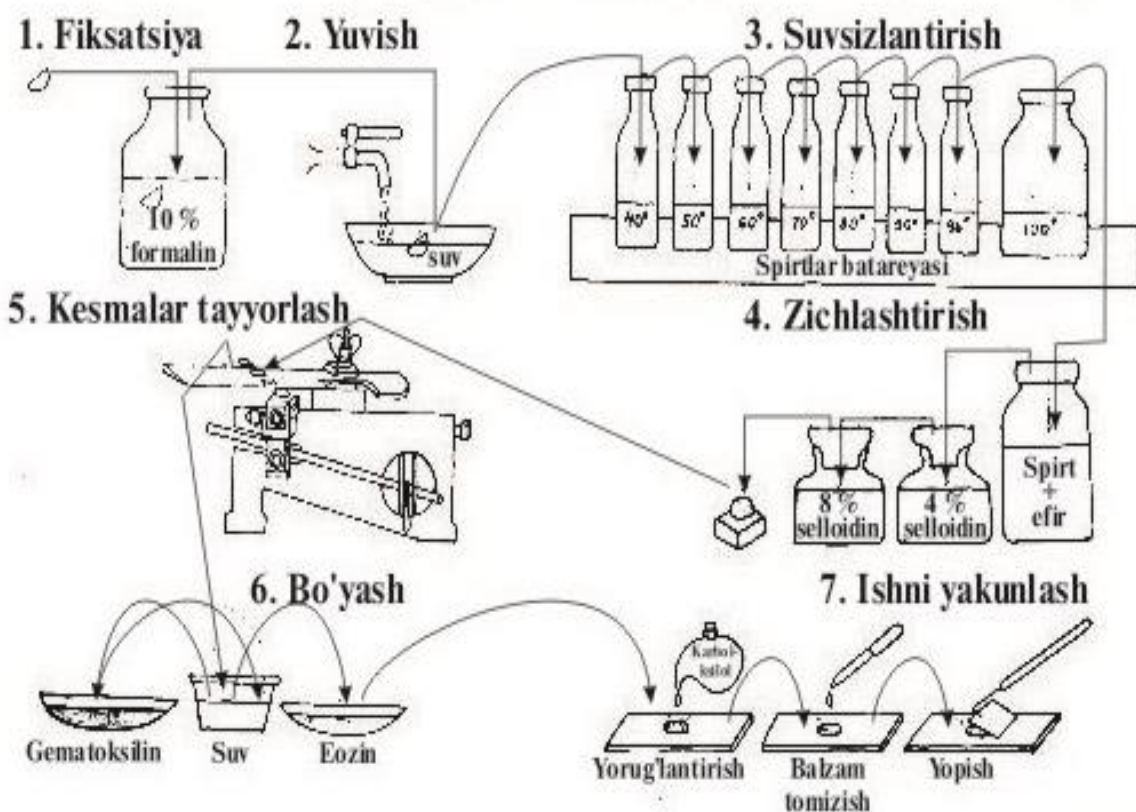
1. Fiksatsiya
2. Yuvish
3. Suvsizlantirish

10 %
formalin

suv

40°
50°
60°
70°
80°
90°
96°
100°
Spirtlar batareyasi

5. Kesmalar tayyorlash
4. Zichlashtirish

8 %
selloidin
4 %
selloidin
Spirt
+
efir

6. Bo'yash
7. Ishni yakunlash

Karbol-ksilol

Gematoksilin
Suv
Eozin
Yorug'lantirish
Balzam tomizish
Yopish